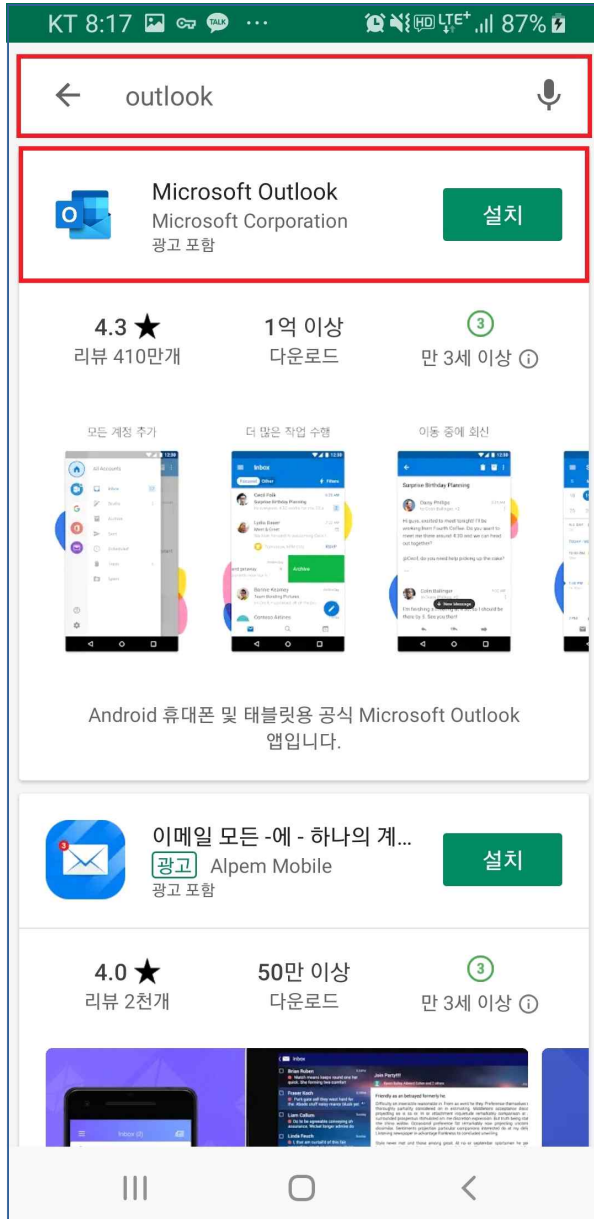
KT 8:17 TALK ··· HD LTE+ 87%

outlook

Microsoft Outlook
Microsoft Corporation
광고 포함
설치

4.3 ★
리뷰 410만개

1억 이상
다운로드

3
만 3세 이상

모든 계정 추가

더 많은 작업 수행

이동 중에 회신

Inbox

Surprise Birthday Planning

Archive

Android 휴대폰 및 태블릿용 공식 Microsoft Outlook 앱입니다.

이메일 모든 -에 - 하나의 계...
광고 Alpem Mobile
광고 포함
설치

4.0 ★
리뷰 2천개

50만 이상
다운로드

3
만 3세 이상

Inbox